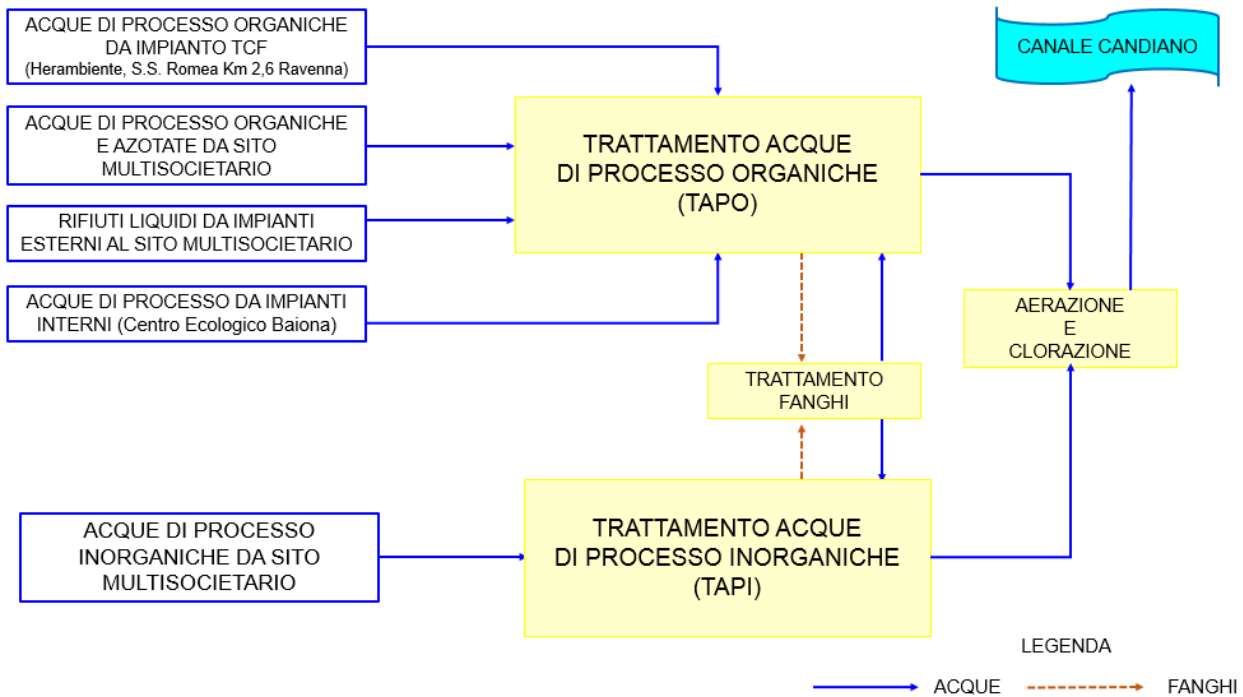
ACQUE DI PROCESSO ORGANICHE DA IMPIANTO TCF
(Herambiente, S.S. Romea Km 2,6 Ravenna)

CANALE CANDIANO

ACQUE DI PROCESSO ORGANICHE E AZOTATE DA SITO MULTISOCIETARIO

TRATTAMENTO ACQUE DI PROCESSO ORGANICHE (TAPO)

RIFIUTI LIQUIDI DA IMPIANTI ESTERNI AL SITO MULTISOCIETARIO

ACQUE DI PROCESSO DA IMPIANTI INTERNI (Centro Ecologico Baiona)

AERAZIONE E CLORAZIONE

TRATTAMENTO FANGHI

ACQUE DI PROCESSO INORGANICHE DA SITO MULTISOCIETARIO

TRATTAMENTO ACQUE DI PROCESSO INORGANICHE (TAPI)

LEGENDA

ACQUE

FANGHI